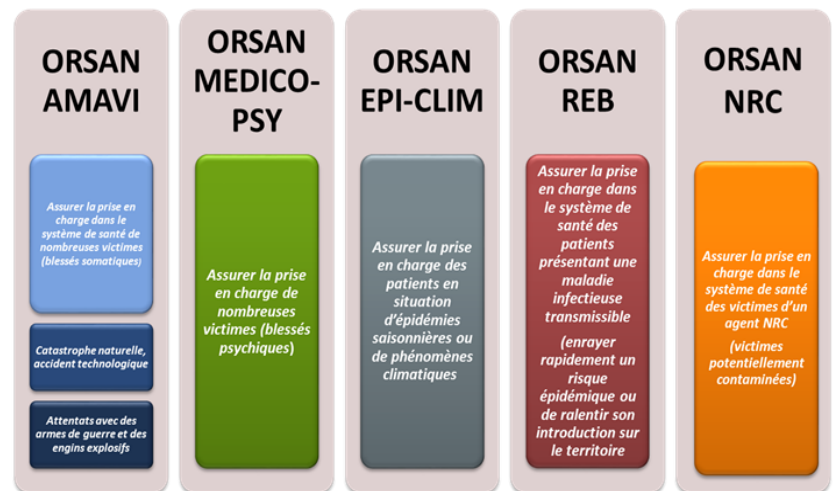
ORSAN AMAVI

Assurer la prise en charge dans le système de santé de nombreuses victimes (blessés somatiques)

Catastrophe naturelle, accident technologique

Attentats avec des armes de guerre et des engins explosifs

ORSAN MEDICO-PSY

Assurer la prise en charge de nombreuses victimes (blessés psychiques)

ORSAN EPI-CLIM

Assurer la prise en charge des patients en situation d'épidémies saisonnières ou de phénomènes climatiques

ORSAN REB

Assurer la prise en charge dans le système de santé des patients présentant une maladie infectieuse transmissible

(enrayer rapidement un risque épidémique ou de ralentir son introduction sur le territoire

ORSAN NRC

Assurer la prise en charge dans le système de santé des victimes d'un agent NRC

(victimes potentiellement contaminées)